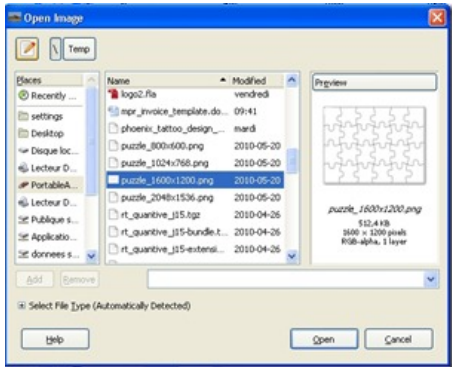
Open Image

\ Temp

Places
Recently ...
settings
Desktop
Disque loc...
Lecteur D...
PortableA...
Lecteur D...
Publique s...
Applicatio...
donnees s...

| Name | Modified |
|---|---|
| logo2.fla | vendredi |
| mpr_invoice_template.do... | 09:41 |
| phoenix_tattoo_design_... | mardi |
| puzzle_800x600.png | 2010-05-20 |
| puzzle_1024x768.png | 2010-05-20 |
| puzzle_1600x1200.png | 2010-05-20 |
| puzzle_2048x1536.png | 2010-05-20 |
| rt_quantive_j15.tgz | 2010-04-26 |
| rt_quantive_j15-bundle.t... | 2010-04-26 |
| rt_quantive_j15-extensi... | 2010-04-26 |

Preview

puzzle_1600x1200.png
512,4 KB
1600 × 1200 pixels
RGB-alpha, 1 layer

Add Remove

Select File Type (Automatically Detected)

Help Open Cancel